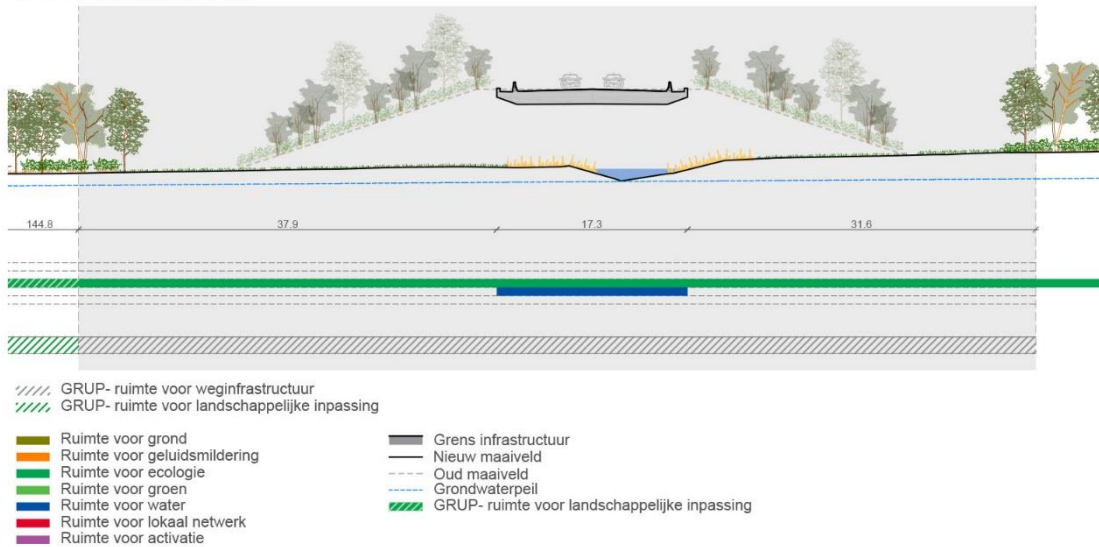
144.8

37.9

17.3

31.6

GRUP- ruimte voor weginfrastructuur
GRUP- ruimte voor landschappelijke inpassing

Ruimte voor grond
Ruimte voor geluidsmildering
Ruimte voor ecologie
Ruimte voor groen
Ruimte voor water
Ruimte voor lokaal netwerk
Ruimte voor activatie

Grens infrastructuur
Nieuw maaiveld
Oud maaiveld
Grondwaterpeil
GRUP- ruimte voor landschappelijke inpassing